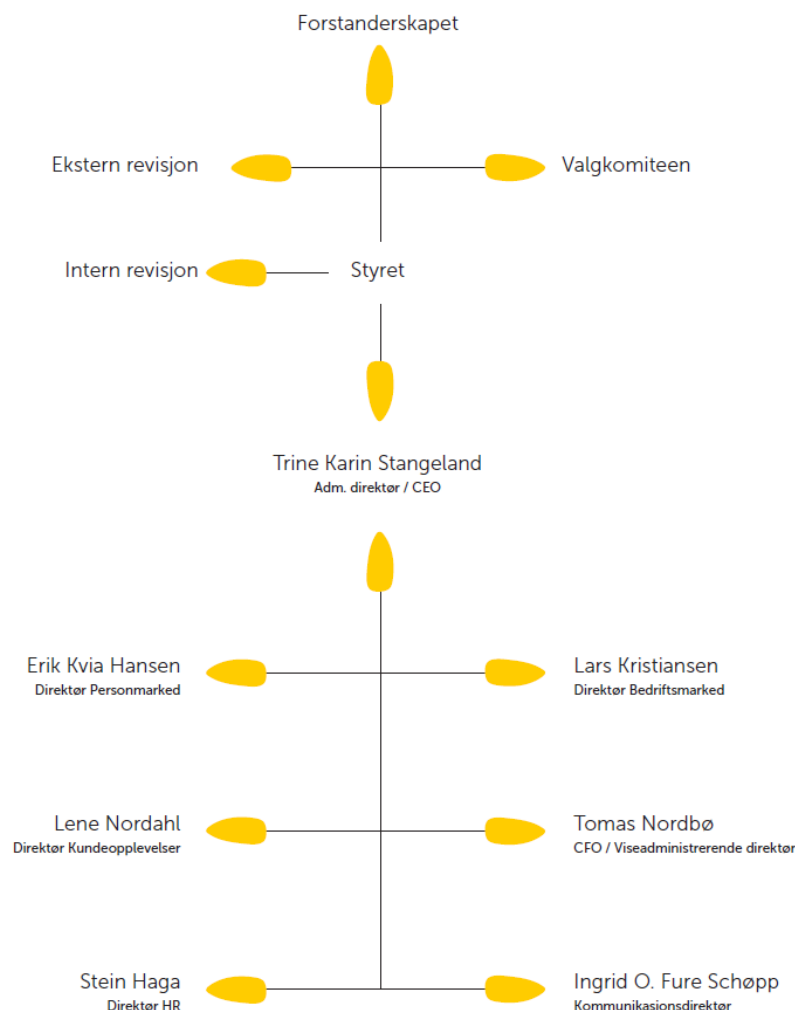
Forstanderskapet

Ekstern revisjon

Valgkomiteen

Intern revisjon

Styret

Trine Karin Stangeland
Adm. direktør / CEO

Erik Kvia Hansen
Direktør Personmarked

Lars Kristiansen
Direktør Bedriftsmarked

Lene Nordahl
Direktør Kundeopplevelser

Tomas Nordbø
CFO / Viseadministrerende direktør

Stein Haga
Direktør HR

Ingrid O. Fure Schøpp
Kommunikasjonsdirektør